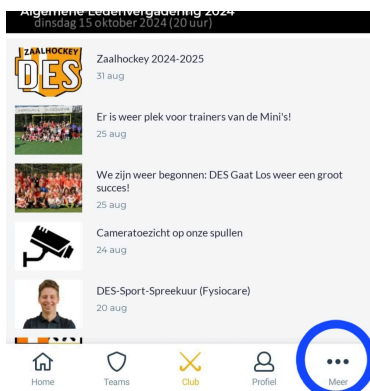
Algemene Ledenvergadering 2024
dinsdag 15 oktober 2024 (20 uur)

ZAALHOCKEY
DES

Zaalhockey 2024-2025
31 aug

Er is weer plek voor trainers van de Mini's!
25 aug

We zijn weer begonnen: DES Gaat Los weer een groot succes!
25 aug

Cameratoezicht op onze spullen
24 aug

DES-Sport-Spreekuur (Fysiocare)
20 aug

Home
Teams
Club
Profiel
Meer